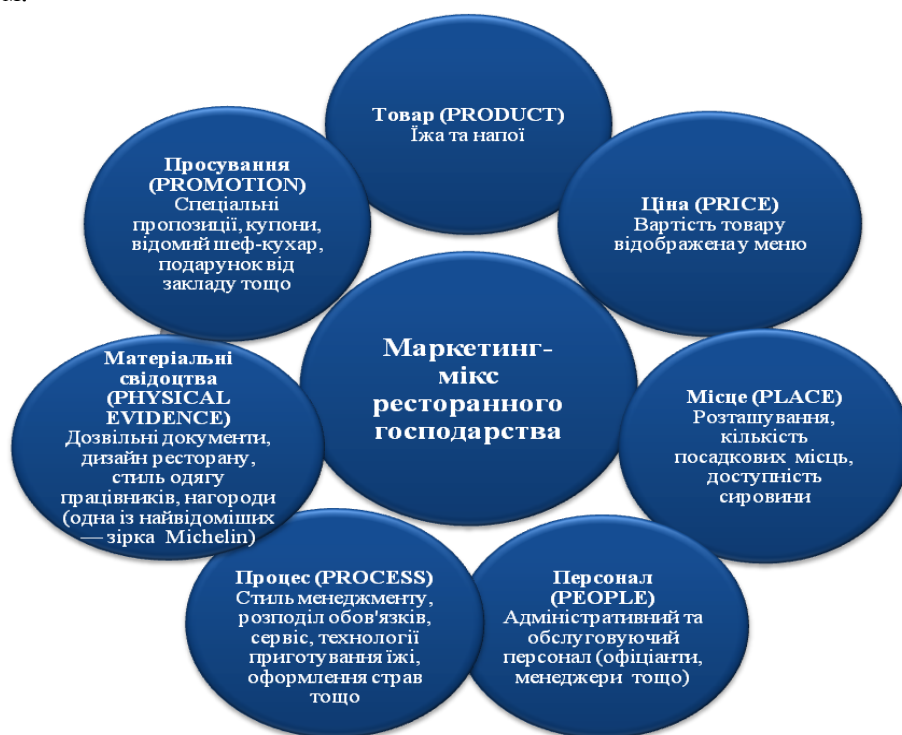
Товар (PRODUCT)
Їжа та напої

Просування (PROMOTION)
Спеціальні пропозиції, купони, відомий шеф-кухар, подарунок від закладу тощо

Ціна (PRICE)
Вартість товару відображена у меню

Маркетинг-мікс ресторанного господарства

Матеріальні свідоцтва (PHYSICAL EVIDENCE)
Дозвільні документи, дизайн ресторану, стиль одягу працівників, нагороди (одна із найвідоміших — зірка Michelin)

Місце (PLACE)
Розташування, кількість посадкових місць, доступність сировини

Процес (PROCESS)
Стиль менеджменту, розподіл обов'язків, сервіс, технології приготування їжі, оформлення страв тощо

Персонал (PEOPLE)
Адміністративний та обслуговуючий персонал (офіціанти, менеджери тощо)